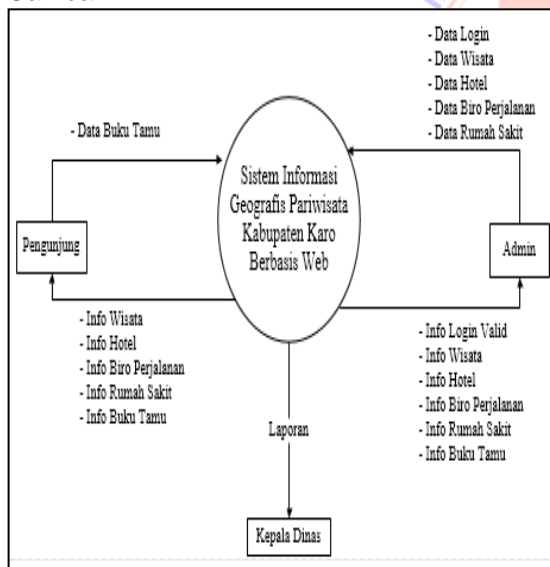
- Data Login
- Data Wisata
- Data Hotel
- Data Biro Perjalanan
- Data Rumah Sakit

- Data Buku Tamu

Sistem Informasi Geografis Pariwisata Kabupaten Karo Berbasis Web

Pengunjung

Admin

- Info Wisata
- Info Hotel
- Info Biro Perjalanan
- Info Rumah Sakit
- Info Buku Tamu

- Info Login Valid
- Info Wisata
- Info Hotel
- Info Biro Perjalanan
- Info Rumah Sakit
- Info Buku Tamu

Laporan

Kepala Dinas